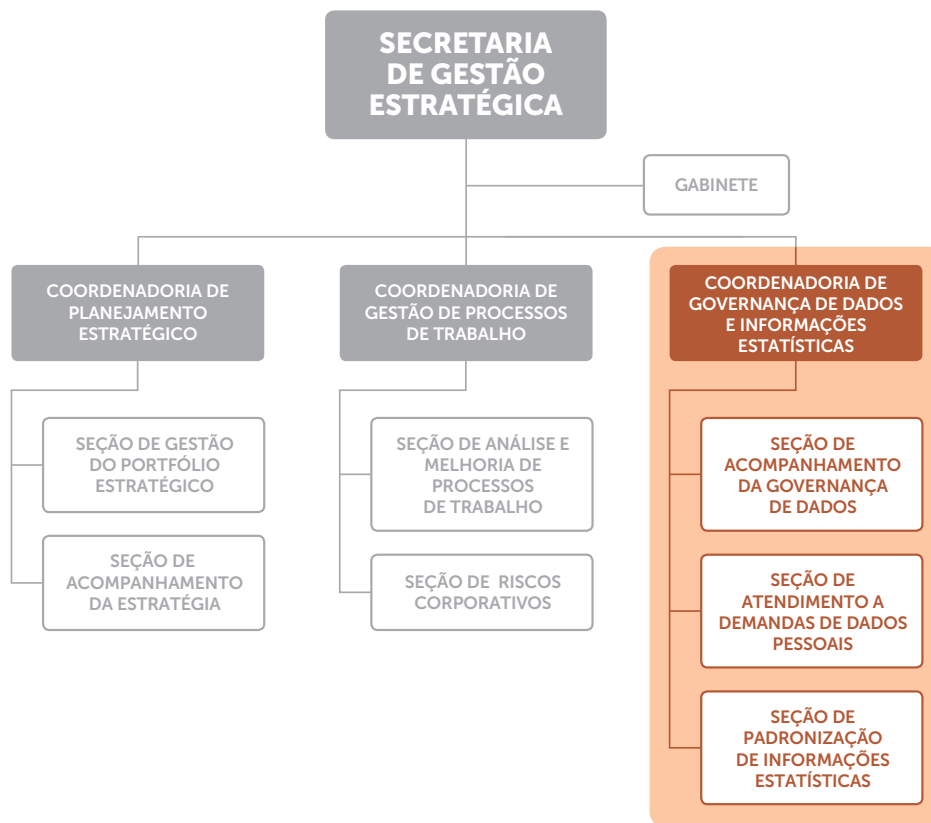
SECRETARIA DE GESTÃO ESTRATÉGICA

GABINETE

COORDENADORIA DE PLANEJAMENTO ESTRATÉGICO

SEÇÃO DE GESTÃO DO PORTFÓLIO ESTRATÉGICO

SEÇÃO DE ACOMPANHAMENTO DA ESTRATÉGIA

COORDENADORIA DE GESTÃO DE PROCESSOS DE TRABALHO

SEÇÃO DE ANÁLISE E MELHORIA DE PROCESSOS DE TRABALHO

SEÇÃO DE RISCOS CORPORATIVOS

COORDENADORIA DE GOVERNANÇA DE DADOS E INFORMAÇÕES ESTATÍSTICAS

SEÇÃO DE ACOMPANHAMENTO DA GOVERNANÇA DE DADOS

SEÇÃO DE ATENDIMENTO A DEMANDAS DE DADOS PESSOAIS

SEÇÃO DE PADRONIZAÇÃO DE INFORMAÇÕES ESTATÍSTICAS